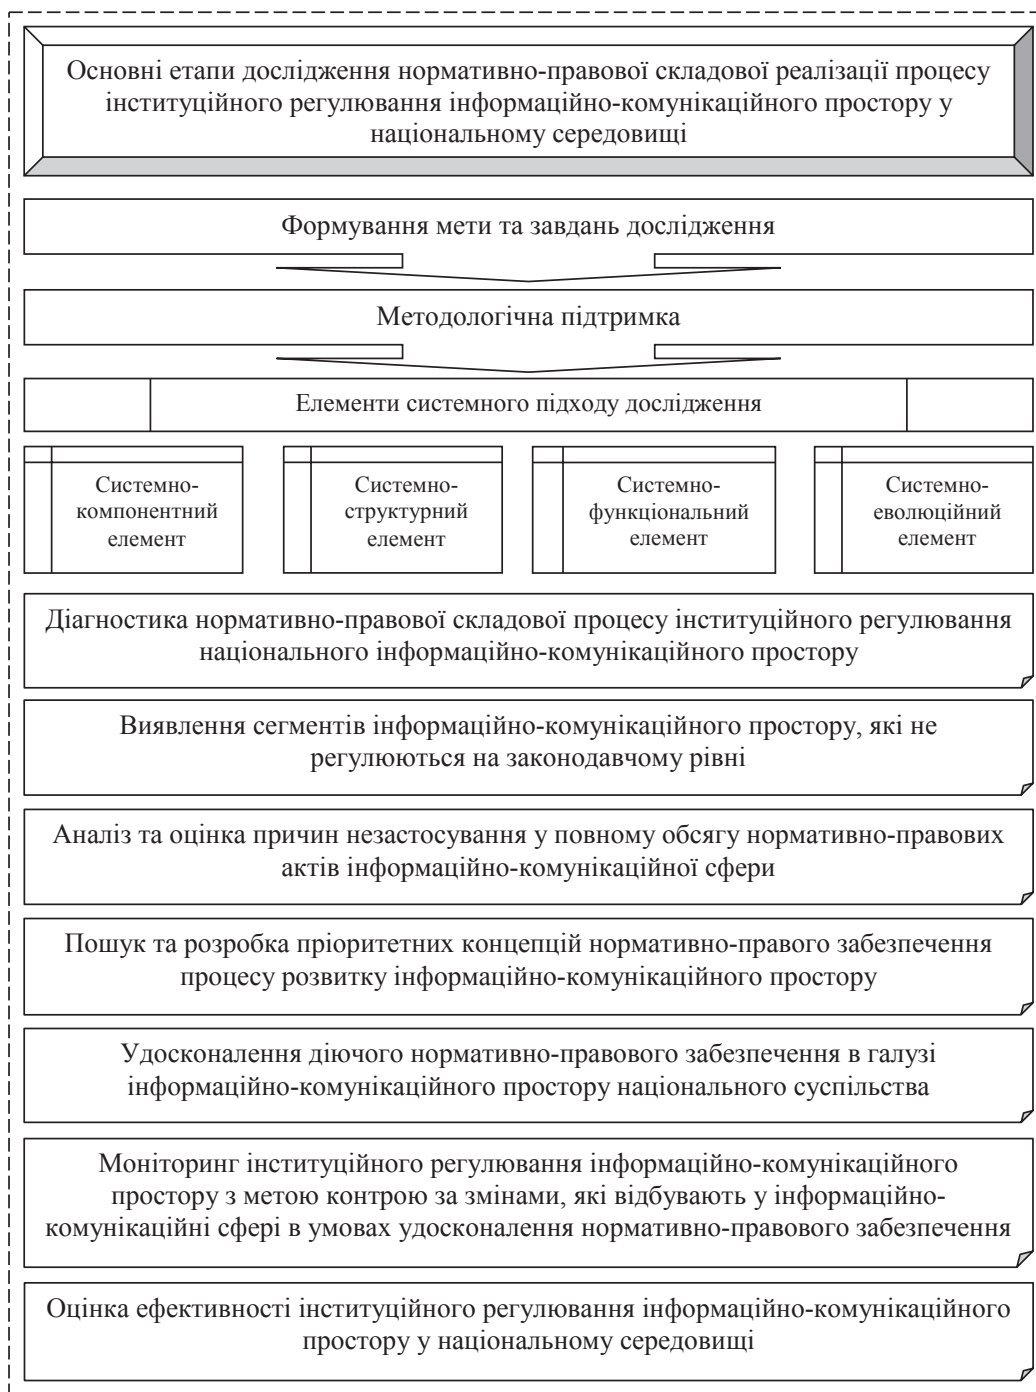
Основні етапи дослідження нормативно-правової складової реалізації процесу інституційного регулювання інформаційно-комунікаційного простору у національному середовищі

Формування мети та завдань дослідження

Методологічна підтримка

Елементи системного підходу дослідження

Системно-компонентний елемент

Системно-структурний елемент

Системно-функціональний елемент

Системно-еволюційний елемент

Діагностика нормативно-правової складової процесу інституційного регулювання національного інформаційно-комунікаційного простору

Виявлення сегментів інформаційно-комунікаційного простору, які не регулюються на законодавчому рівні

Аналіз та оцінка причин незастосування у повному обсягу нормативно-правових актів інформаційно-комунікаційної сфери

Пошук та розробка пріоритетних концепцій нормативно-правого забезпечення процесу розвитку інформаційно-комунікаційного простору

Удосконалення діючого нормативно-правового забезпечення в галузі інформаційно-комунікаційного простору національного суспільства

Моніторинг інституційного регулювання інформаційно-комунікаційного простору з метою контрою за змінами, які відбувають у інформаційно-комунікаційні сфері в умовах удосконалення нормативно-правового забезпечення

Оцінка ефективності інституційного регулювання інформаційно-комунікаційного простору у національному середовищі